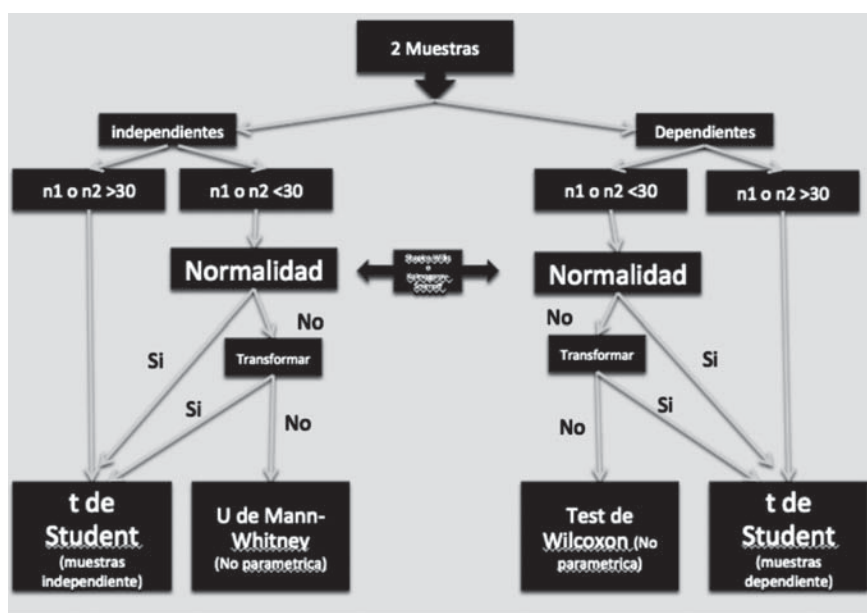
2 Muestras

independientes

Dependientes

n1 o n2 >30

n1 o n2 <30

n1 o n2 <30

n1 o n2 >30

Normalidad

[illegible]

Normalidad

No

Si

Transformar

Si

No

No

Transformar

Si

No

Si

t de Student (muestras independiente)

U de Mann-Whitney (No parametrica)

Test de Wilcoxon (No parametrica)

t de Student (muestras dependiente)